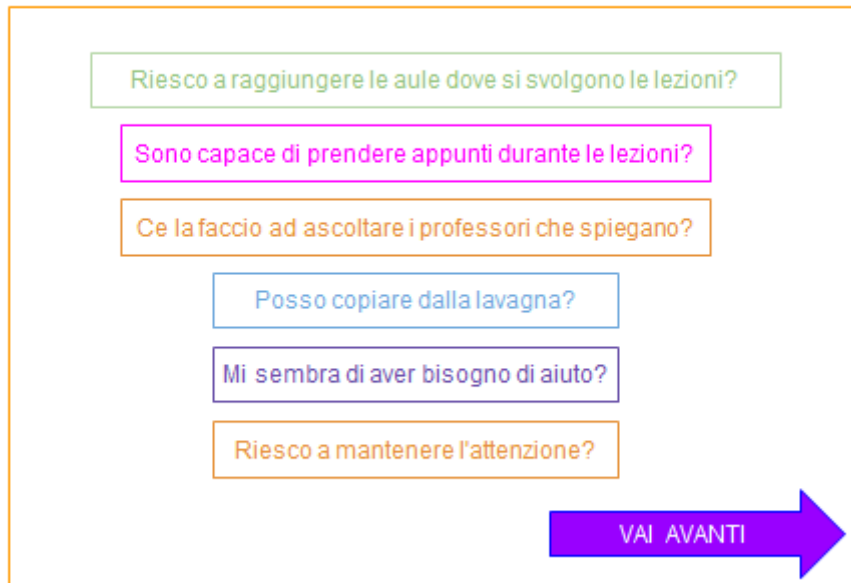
Riesco a raggiungere le aule dove si svolgono le lezioni?

Sono capace di prendere appunti durante le lezioni?

Ce la faccio ad ascoltare i professori che spiegano?

Posso copiare dalla lavagna?

Mi sembra di aver bisogno di aiuto?

Riesco a mantenere l'attenzione?

VAI AVANTI